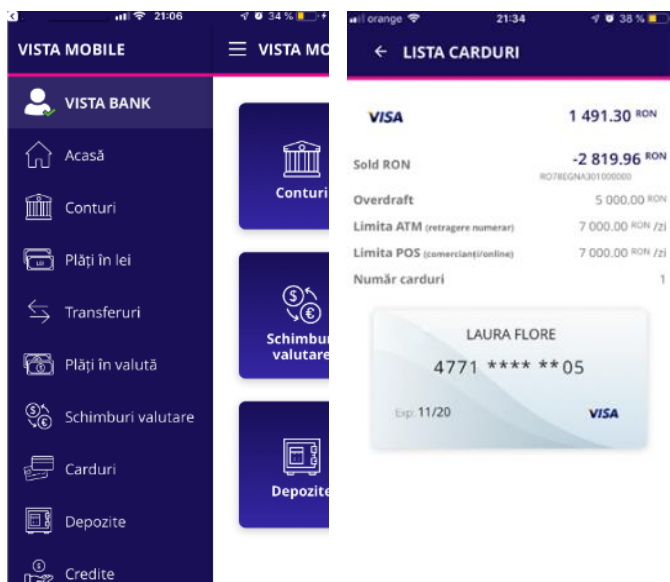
21:06 34 %

VISTA MOBILE

VISTA MO

VISTA BANK

Acasă

Conturi

Plăți în lei

Transferuri

Plăți în valută

Schimburi valutare

Carduri

Depozite

Credite

Conturi

Schimbur valutare

Depozite

orange 21:34 38 %

← LISTA CARDURI

VISA 1 491.30 RON

Sold RON -2 819.96 RON

RO78EGNA301000000

Overdraft 5 000.00 RON

Limita ATM (retragere numerar) 7 000.00 RON /zi

Limita POS (comercianți/online) 7 000.00 RON /zi

Număr carduri 1

LAURA FLORE

4771 **** **05

Exp: 11/20

VISA